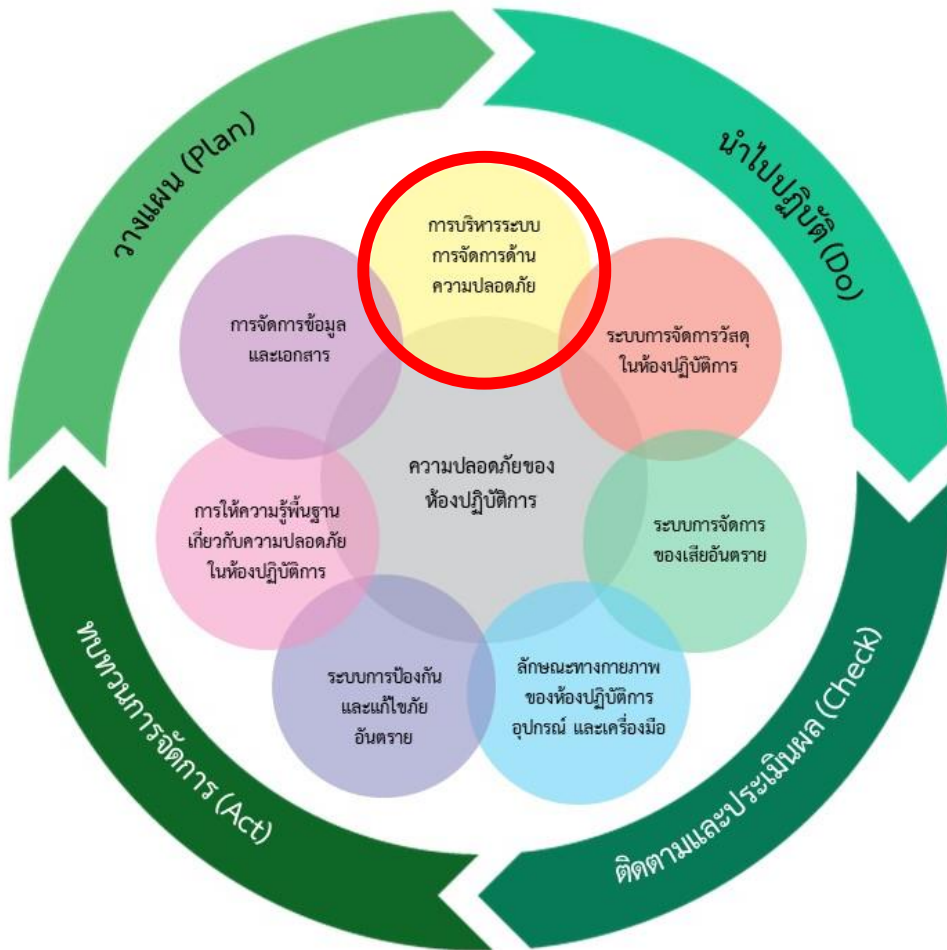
วางแผน (Plan)

นำไปปฏิบัติ (Do)

ติดตามและประเมินผล (Check)

ทบทวนการจัดการ (Act)

การบริหารระบบการจัดการด้านความปลอดภัย

ระบบการจัดการวัสดุในห้องปฏิบัติการ

ระบบการจัดการของเสียอันตราย

ลักษณะทางกายภาพของห้องปฏิบัติการ อุปกรณ์ และเครื่องมือ

ระบบการป้องกันและแก้ไขภัยอันตราย

การให้ความรู้พื้นฐานเกี่ยวกับความปลอดภัยในห้องปฏิบัติการ

การจัดการข้อมูลและเอกสาร

ความปลอดภัยของห้องปฏิบัติการ